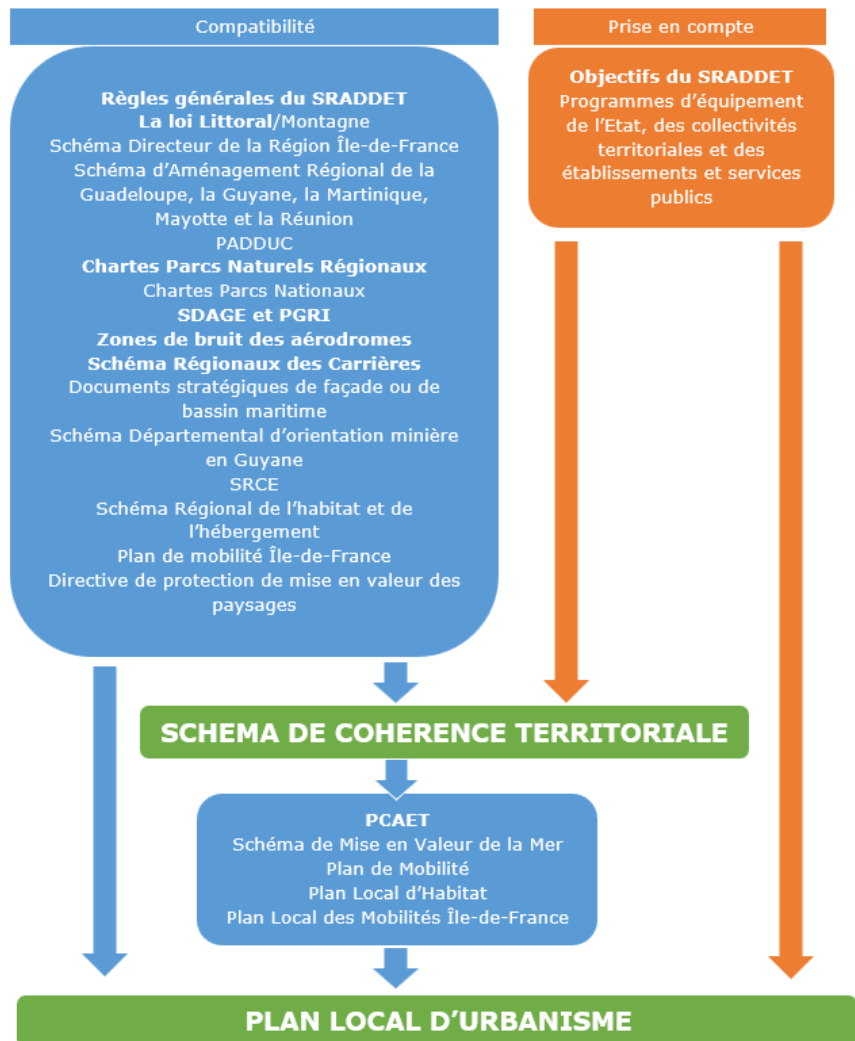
Compatibilité

Prise en compte

Règles générales du SRADDET
La loi Littoral/Montagne
Schéma Directeur de la Région Île-de-France
Schéma d'Aménagement Régional de la Guadeloupe, la Guyane, la Martinique, Mayotte et la Réunion
PADDUC
Chartes Parcs Naturels Régionaux
Chartes Parcs Nationaux
SDAGE et PGRI
Zones de bruit des aérodromes
Schéma Régionaux des Carrières
Documents stratégiques de façade ou de bassin maritime
Schéma Départemental d'orientation minière en Guyane
SRCE
Schéma Régional de l'habitat et de l'hébergement
Plan de mobilité Île-de-France
Directive de protection de mise en valeur des paysages

Objectifs du SRADDET
Programmes d'équipement de l'Etat, des collectivités territoriales et des établissements et services publics

SCHEMA DE COHERENCE TERRITORIALE

PCAET
Schéma de Mise en Valeur de la Mer
Plan de Mobilité
Plan Local d'Habitat
Plan Local des Mobilités Île-de-France

PLAN LOCAL D'URBANISME